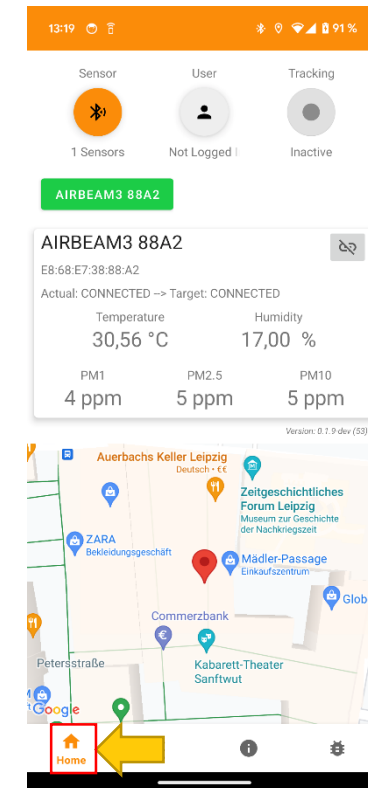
13:19 91 %

Sensor
1 Sensors

User
Not Logged I

Tracking
Inactive

AIRBEAM3 88A2

AIRBEAM3 88A2
E8:68:E7:38:88:A2
Actual: CONNECTED --> Target: CONNECTED

Temperature
30,56 °C

Humidity
17,00 %

PM1
4 ppm

PM2.5
5 ppm

PM10
5 ppm

Version: 0.1.9 dev (53)

Auerbachs Keller Leipzig
Deutsch • €€
Zeitgeschichtliches Forum Leipzig
Museum zur Geschichte der Nachkriegszeit
ZARA
Bekleidungsgeschäft
Mädler-Passage
Einkaufszentrum
Glob
Commerzbank
Petersstraße
Kabarett-Theater Sanftwut
Google

Home